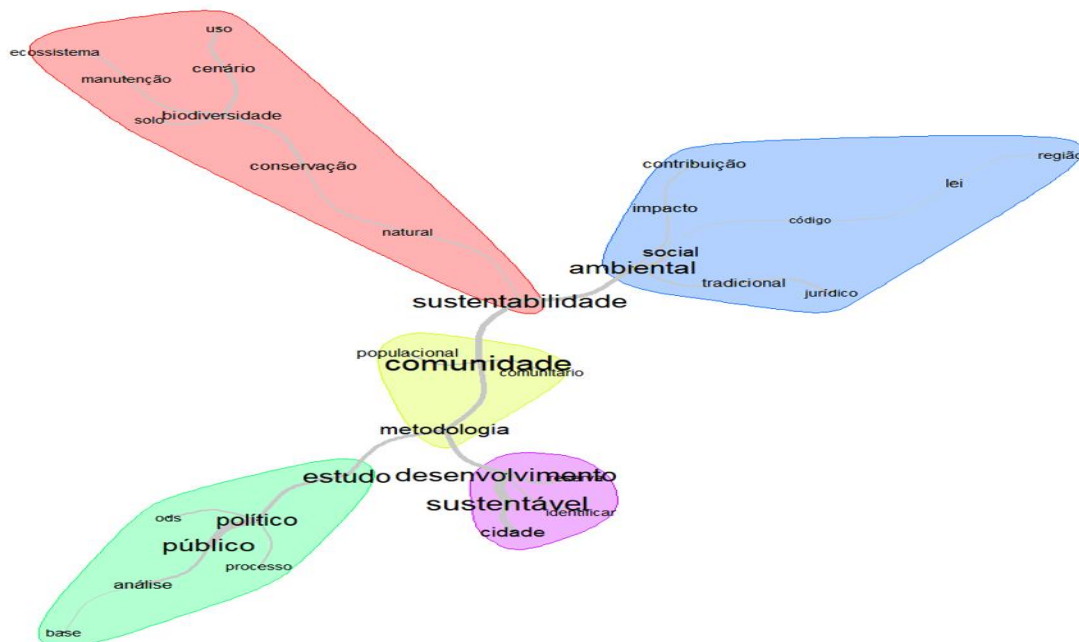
uso
ecossistema
cenário
manutenção
solo
biodiversidade
conservação
natural
contribuição
região
lei
impacto
código
social
ambiental
tradicional
jurídico
sustentabilidade
populacional
comunidade
comunitário
metodologia
estudo
desenvolvimento
evento
sustentável
identificar
cidade
ods
político
público
processo
análise
base